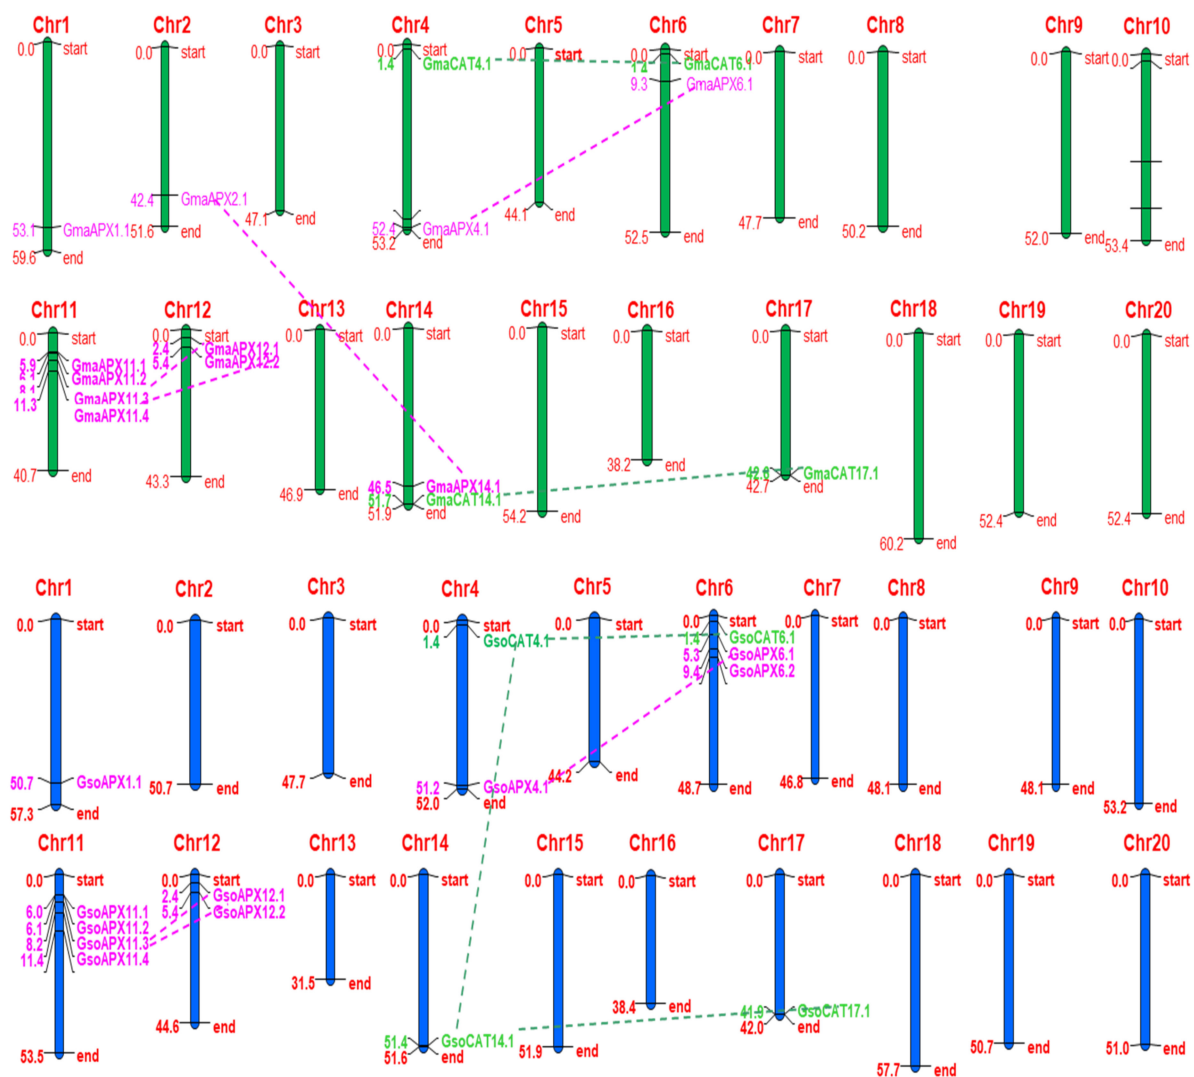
Chr1
0.0 start
53.1 GmaAPX1.1
59.6 end

Chr2
0.0 start
42.4 GmaAPX2.1
51.6 end

Chr3
0.0 start
47.1 end

Chr4
0.0 start
1.4 GmaCAT4.1
52.4 GmaAPX4.1
53.2 end

Chr5
0.0 start
44.1 end

Chr6
0.0 start
1.2 GmaCAT6.1
9.3 GmaAPX6.1
52.5 end

Chr7
0.0 start
47.7 end

Chr8
0.0 start
50.2 end

Chr9
0.0 start
52.0 end

Chr10
0.0 start
53.4 end

Chr11
0.0 start
5.9 GmaAPX11.1
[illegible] GmaAPX11.2
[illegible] GmaAPX11.3
11.3 GmaAPX11.4
40.7 end

Chr12
0.0 start
2.4 GmaAPX12.1
5.4 GmaAPX12.2
43.3 end

Chr13
0.0 start
46.9 end

Chr14
0.0 start
46.5 GmaAPX14.1
51.7 GmaCAT14.1
51.9 end

Chr15
0.0 start
54.2 end

Chr16
0.0 start
38.2 end

Chr17
0.0 start
42.6 GmaCAT17.1
42.7 end

Chr18
0.0 start
60.2 end

Chr19
0.0 start
52.4 end

Chr20
0.0 start
52.4 end

Chr1
0.0 start
50.7 GsoAPX1.1
57.3 end

Chr2
0.0 start
50.7 end

Chr3
0.0 start
47.7 end

Chr4
0.0 start
1.4 GsoCAT4.1
51.2 GsoAPX4.1
52.0 end

Chr5
0.0 start
44.2 end

Chr6
0.0 start
1.4 GsoCAT6.1
5.3 GsoAPX6.1
9.4 GsoAPX6.2
48.7 end

Chr7
0.0 start
46.8 end

Chr8
0.0 start
48.1 end

Chr9
0.0 start
48.1 end

Chr10
0.0 start
53.2 end

Chr11
0.0 start
6.0 GsoAPX11.1
6.1 GsoAPX11.2
8.2 GsoAPX11.3
11.4 GsoAPX11.4
53.5 end

Chr12
0.0 start
2.4 GsoAPX12.1
5.4 GsoAPX12.2
44.6 end

Chr13
0.0 start
31.5 end

Chr14
0.0 start
51.4 GsoCAT14.1
51.6 end

Chr15
0.0 start
51.9 end

Chr16
0.0 start
38.4 end

Chr17
0.0 start
41.9 GsoCAT17.1
42.0 end

Chr18
0.0 start
57.7 end

Chr19
0.0 start
50.7 end

Chr20
0.0 start
51.0 end